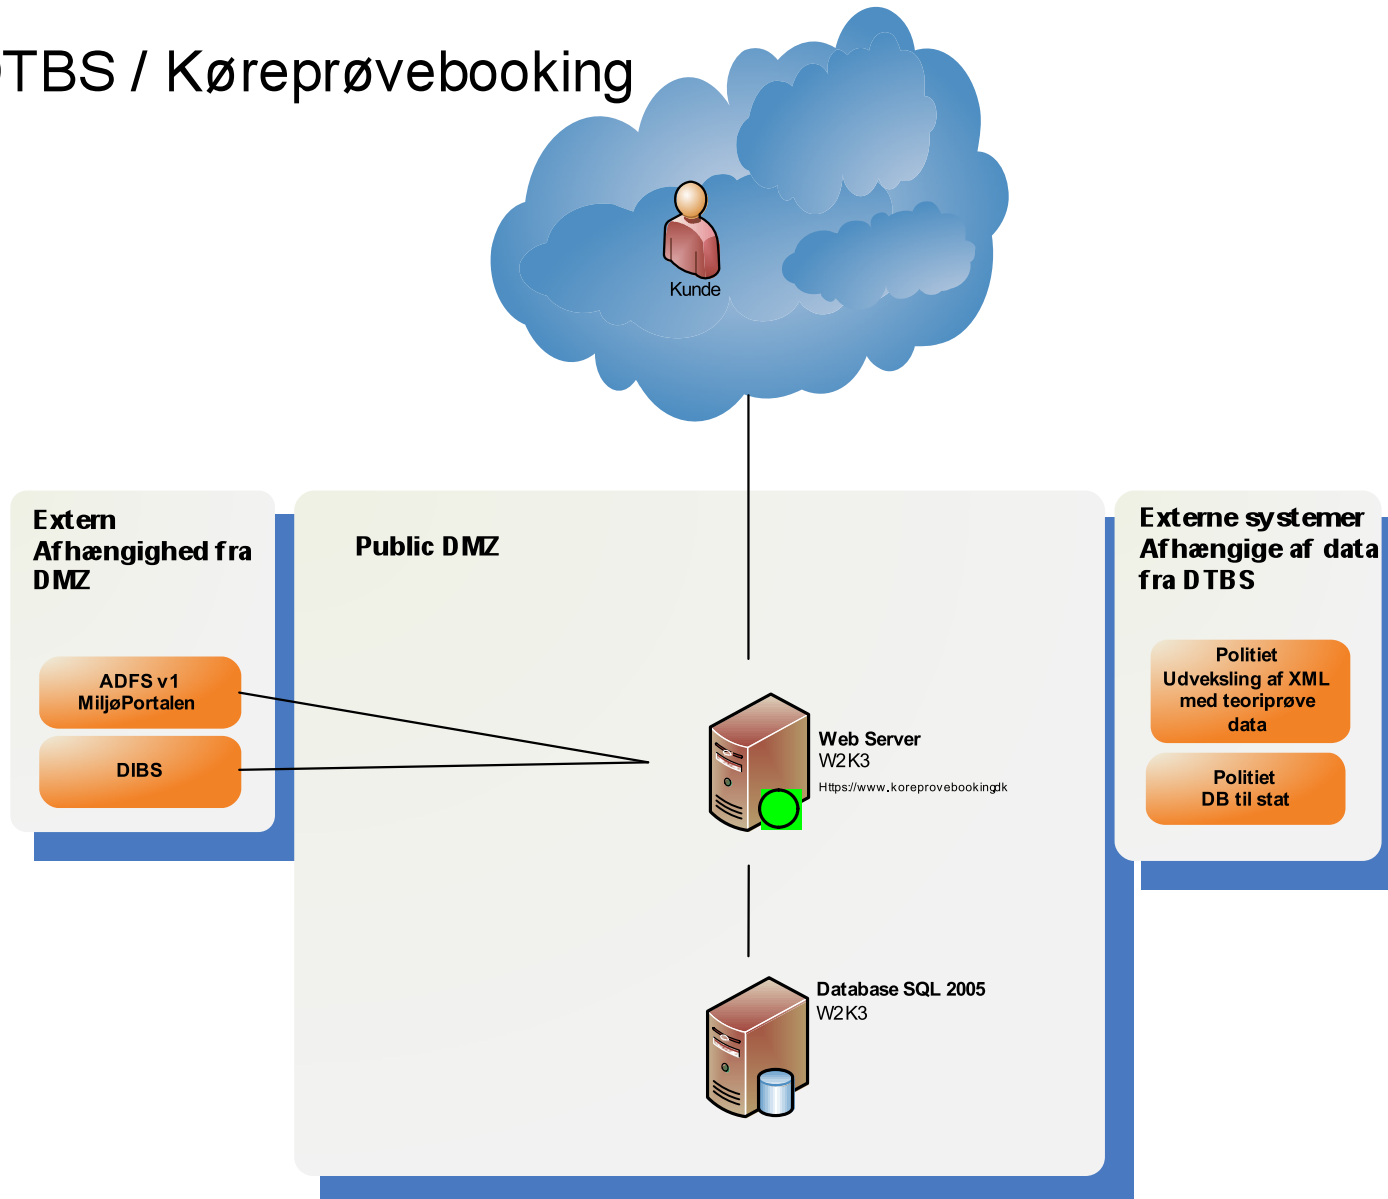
TBS / Køreprøvebooking

Kunde

Extern Afhængighed fra DMZ

ADFS v1 MiljøPortalen

DIBS

Public DMZ

Web Server
W2K3
Https://www.koreprovebookingdk

Database SQL 2005
W2K3

Externe systemer Afhængige af data fra DTBS

Politiet Udveksling af XML med teoriprøve data

Politiet DB til stat